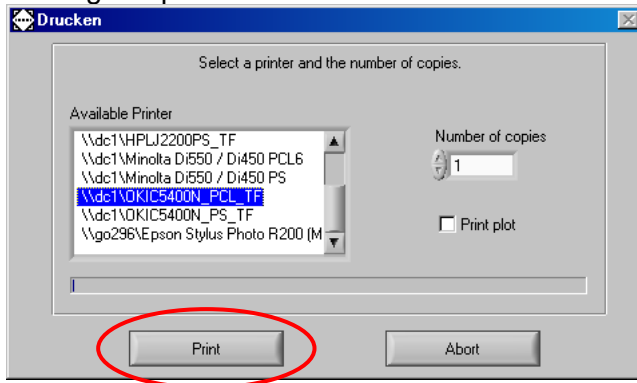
Drucken

Select a printer and the number of copies.

Available Printer

\\dc1\HPLJ2200PS_TF
\\dc1\Minolta Di550 / Di450 PCL6
\\dc1\Minolta Di550 / Di450 PS
\\dc1\OKIC5400N_PCL_TF
\\dc1\OKIC5400N_PS_TF
\\go296\Epson Stylus Photo R200 (M

Number of copies

1

Print plot

Print

Abort